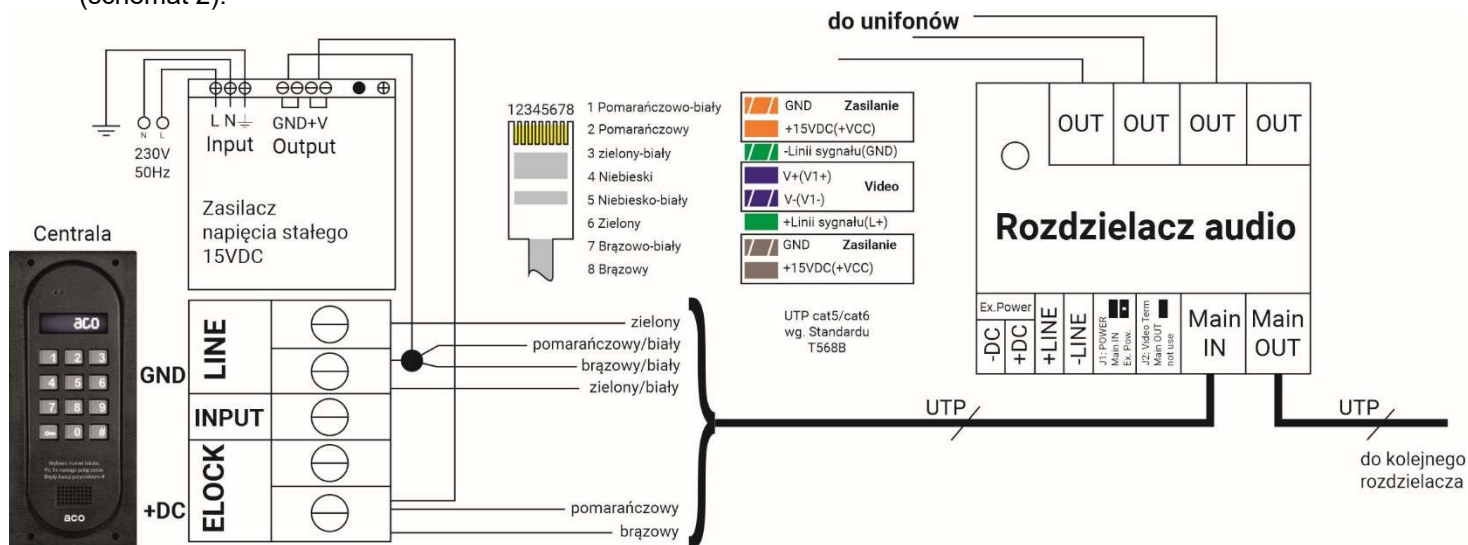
(schemat 2).

do unifonów

230V
50Hz
N L
L N
Input
GND+V
Output

Zasilacz napięcia stałego 15VDC

12345678
1 Pomarańczowo-biały
2 Pomarańczowy
3 zielony-biały
4 Niebieski
5 Niebiesko-biały
6 Zielony
7 Brązowo-biały
8 Brązowy

GND Zasilanie
+15VDC(+VCC)
-Linii sygnału(GND)
V+(V1+) Video
V-(V1-)
+Linii sygnału(L+)
GND Zasilanie
+15VDC(+VCC)

UTP cat5/cat6
wg. Standardu
T568B

OUT OUT OUT OUT

Rozdzielacz audio

Ex.Power
-DC +DC +LINE -LINE
J1: POWER Main IN Ex. Pow.
J2: Video Term Main OUT not use
Main IN
Main OUT

Centrala
aco
1 2 3
4 5 6
7 8 9
0 #
aco

GND
LINE
INPUT
ELOCK
+DC

zielony
pomarańczowy/biały
brązowy/biały
zielony/biały
pomarańczowy
brązowy

UTP
UTP
do kolejnego rozdzielacza